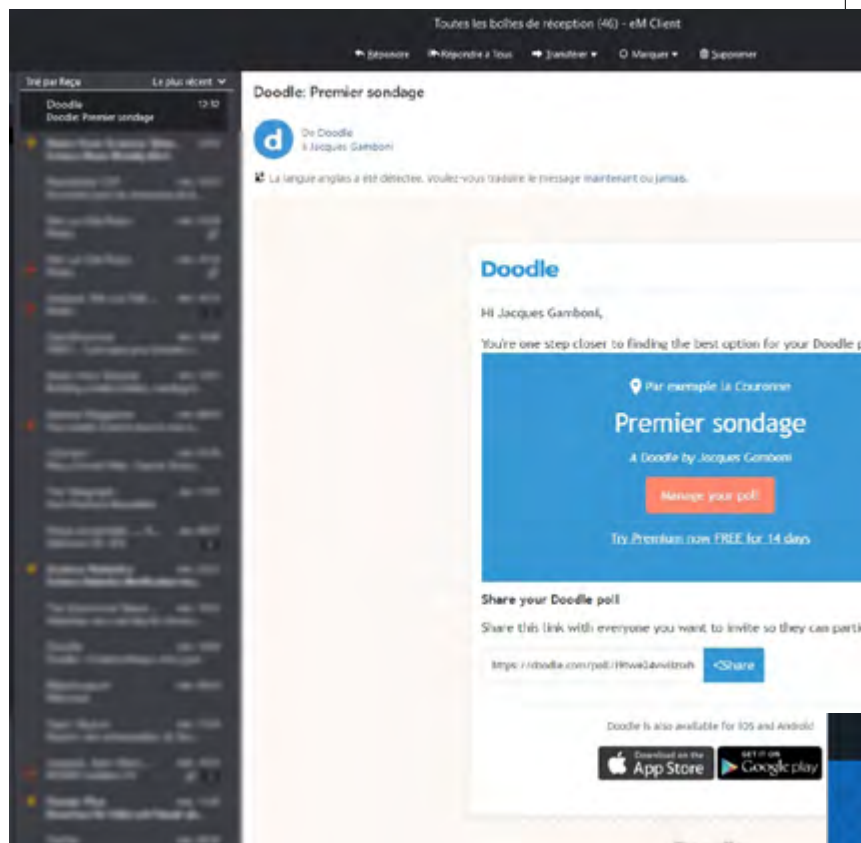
Toutes les boîtes de réception (46) - eM Client

Répondre Répondre à Tous Transférer Marquer Supprimer

Trié par Reçu Le plus récent

Doodle 12:10
Doodle: Premier sondage

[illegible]

Doodle: Premier sondage

d De Doodle
À Jacques Gamboni

La langue anglais a été détectée. Voulez-vous traduire le message maintenant ou jamais.

Doodle

Hi Jacques Gamboni,

You're one step closer to finding the best option for your Doodle p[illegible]

Par exemple la Couronne

Premier sondage

A Doodle by Jacques Gamboni

Manage your poll

Try Premium now FREE for 14 days

Share your Doodle poll

Share this link with everyone you want to invite so they can parti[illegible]

https://doodle.com/poll/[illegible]

Share

Doodle is also available for iOS and Android

Download on the App Store

GET IT ON Google play